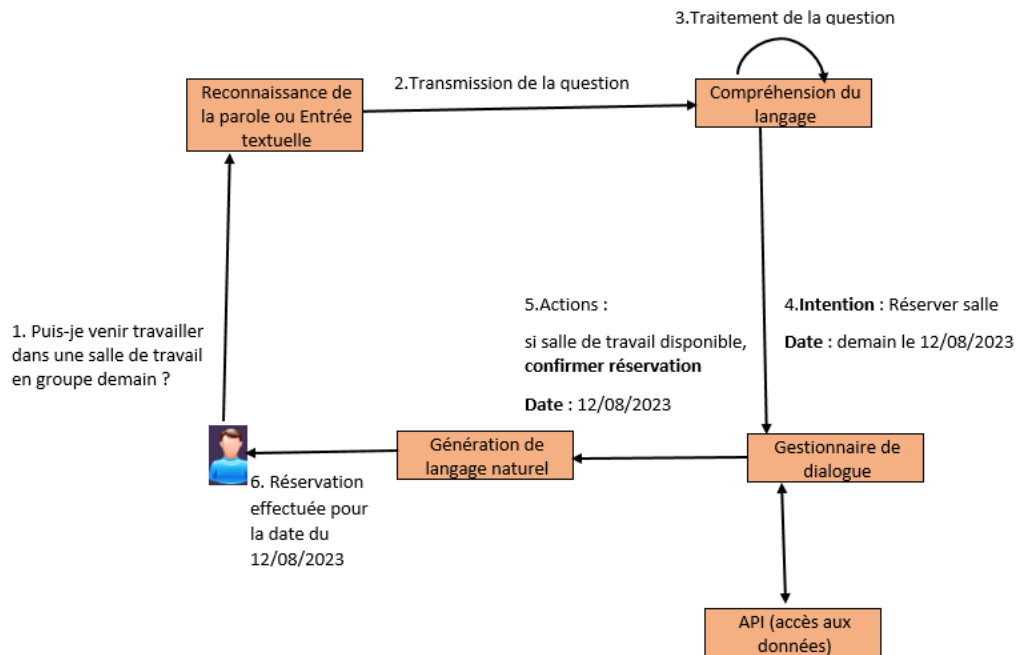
3.Traitement de la question

Reconnaissance de la parole ou Entrée textuelle

2.Transmission de la question

Compréhension du langage

1. Puis-je venir travailler dans une salle de travail en groupe demain ?

5.Actions :

si salle de travail disponible, **confirmer réservation**

**Date :** 12/08/2023

4.**Intention** : Réserver salle

**Date :** demain le 12/08/2023

Génération de langage naturel

Gestionnaire de dialogue

6. Réservation effectuée pour la date du 12/08/2023

API (accès aux données)